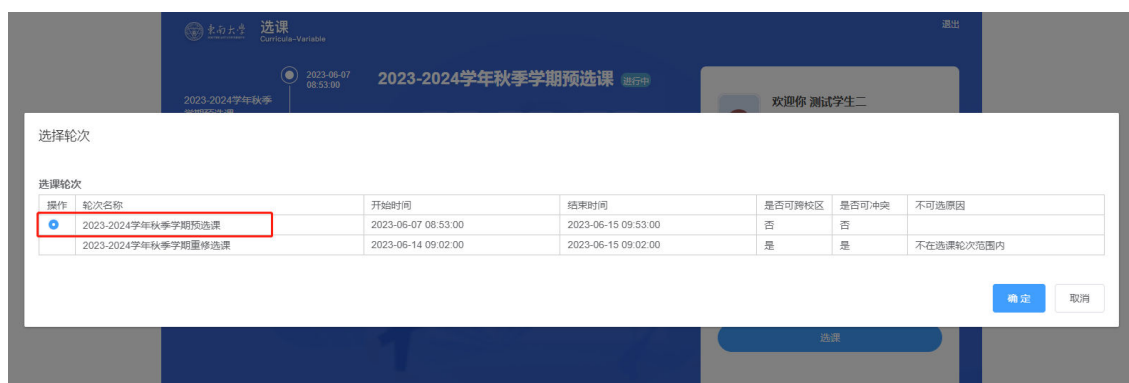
东南大学 选课
Curricula-Variable

退出

2023-06-07 08:53:00

2023-2024学年秋季学期预选课 进行中

2023-2024学年秋季 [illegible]

欢迎你 测试学生二

选择轮次

选课轮次

| 操作 | 轮次名称 | 开始时间 | 结束时间 | 是否可跨校区 | 是否可冲突 | 不可选原因 |
|---|---|---|---|---|---|---|
| ◉ | 2023-2024学年秋季学期预选课 | 2023-06-07 08:53:00 | 2023-06-15 09:53:00 | 否 | 否 | |
| | 2023-2024学年秋季学期重修选课 | 2023-06-14 09:02:00 | 2023-06-15 09:02:00 | 是 | 是 | 不在选课轮次范围内 |

确定 取消

选课